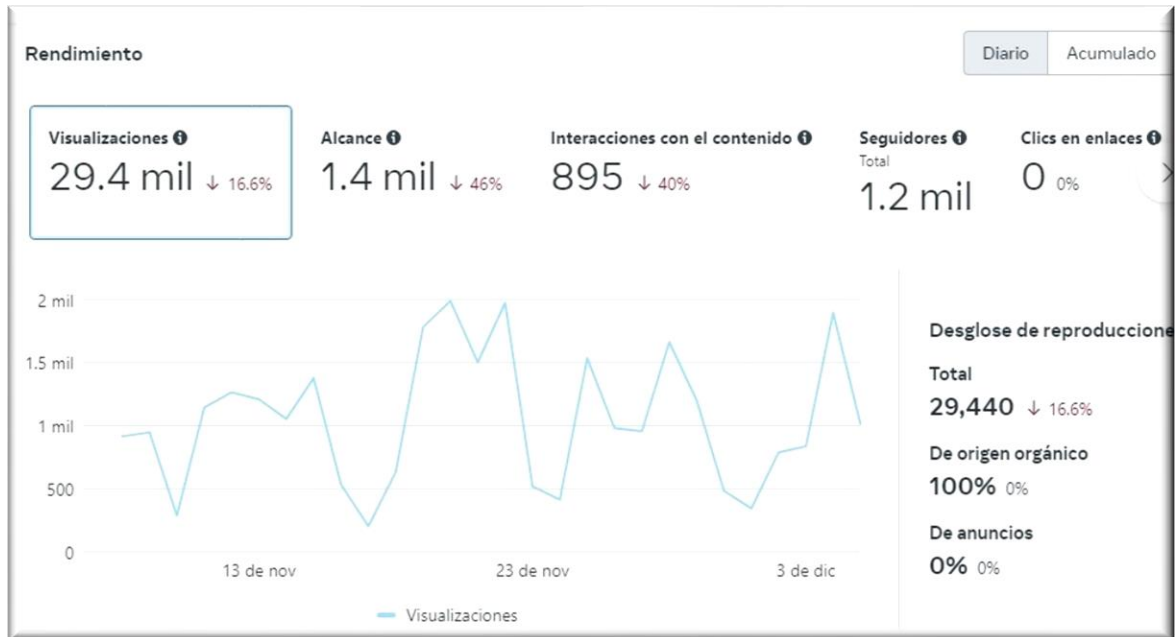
Rendimiento

Diario Acumulado

Visualizaciones
29.4 mil ↓ 16.6%

Alcance
1.4 mil ↓ 46%

Interacciones con el contenido
895 ↓ 40%

Seguidores
Total
1.2 mil

Clics en enlaces
0 0%

2 mil
1.5 mil
1 mil
500
0

13 de nov
23 de nov
3 de dic

Visualizaciones

Desglose de reproduccione

Total
29,440 ↓ 16.6%

De origen orgánico
100% 0%

De anuncios
0% 0%